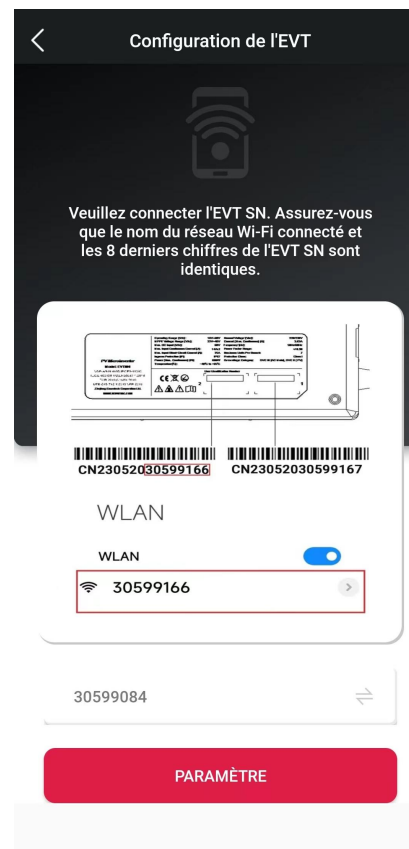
Configuration de l'EVT

Veuillez connecter l'EVT SN. Assurez-vous que le nom du réseau Wi-Fi connecté et les 8 derniers chiffres de l'EVT SN sont identiques.

PV Microinverter

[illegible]

CN2305203059916​6 CN23052030599167

WLAN

WLAN

30599166

30599084

PARAMÈTRE